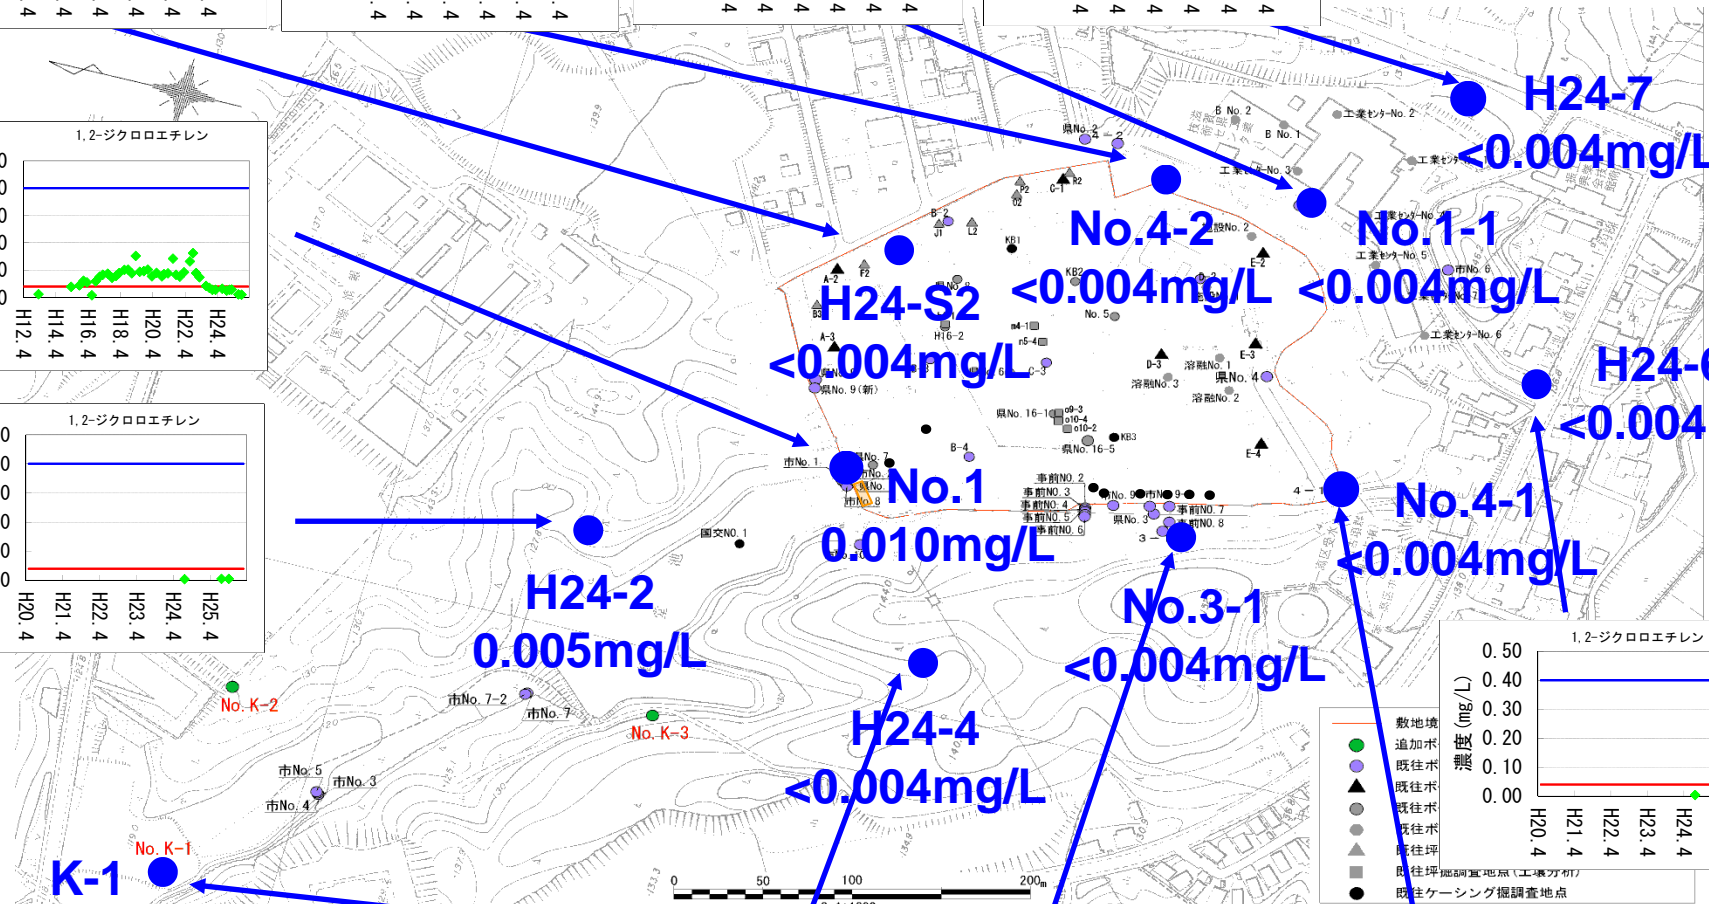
H24-7
<0.004mg/L

1,2-ジクロロエチレン
H12.4 H14.4 H16.4 H18.4 H20.4 H22.4 H24.4

No.4-2
<0.004mg/L

No.1-1
<0.004mg/L

H24-S2
<0.004mg/L

H24-6
<0.004

1,2-ジクロロエチレン
H20.4 H21.4 H22.4 H23.4 H24.4 H25.4

No.1
0.010mg/L

No.4-1
<0.004mg/L

H24-2
0.005mg/L

No.3-1
<0.004mg/L

H24-4
<0.004mg/L

K-1

No. K-2
No. K-3
No. K-1
市No. 7-2
市No. 7
市No. 5
市No. 3
市No. 4
国交NO. 1
市No. 1
県No. 9 (新)
県No. 16-1
県No. 16-5
県No. 3
県No. 4
溶融No. 3
溶融No. 2
工業センターNo. 2
工業センターNo. 3
工業センターNo. 5
工業センターNo. 6
B No. 2
B No. 1
事前NO. 2
事前NO. 3
事前NO. 4
事前NO. 5
事前NO. 6
事前NO. 7
事前NO. 8

1,2-ジクロロエチレン
濃度 (mg/L)
0.50
0.40
0.30
0.20
0.10
0.00
H20.4 H21.4 H22.4 H23.4 H24.4

敷地境
追加ボ
既往ボ
既往ボ
既往ボ
既往ボ
既往坪
既往坪掘調査地点
既往ケーシング掘調査地点

0 50 100 200m